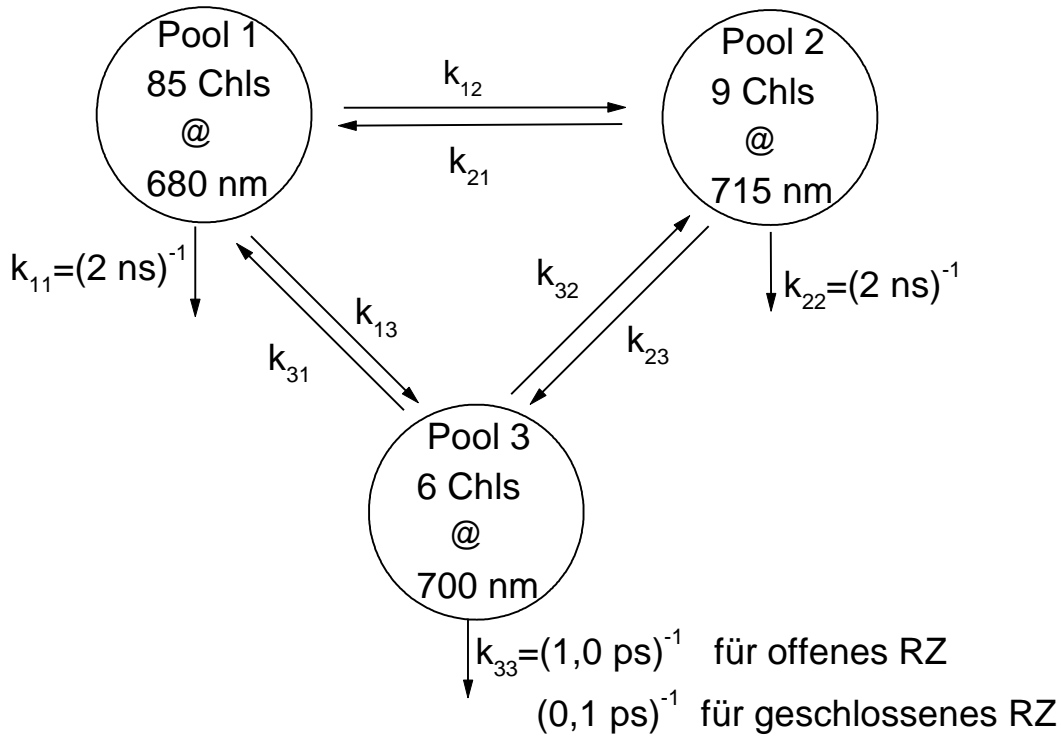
Pool 1
85 Chls
@
680 nm

$k_{12}$

$k_{21}$

Pool 2
9 Chls
@
715 nm

$k_{11}=(2 \text{ ns})^{-1}$

$k_{13}$

$k_{31}$

$k_{32}$

$k_{23}$

$k_{22}=(2 \text{ ns})^{-1}$

Pool 3
6 Chls
@
700 nm

$k_{33}=(1{,}0 \text{ ps})^{-1}$ für offenes RZ
$(0{,}1 \text{ ps})^{-1}$ für geschlossenes RZ